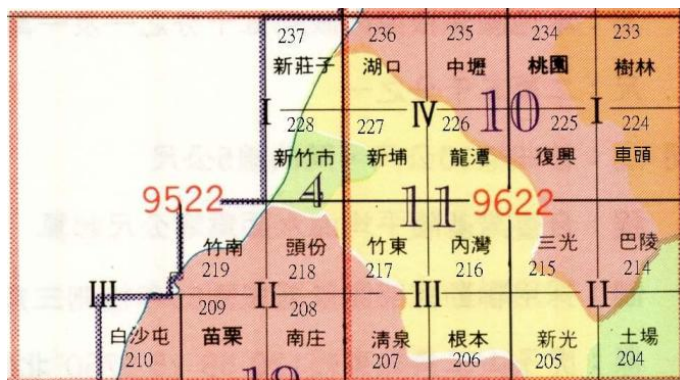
237
新莊子
236
湖口
235
中壢
234
桃園
233
樹林

I
IV
10
I

228
新竹市
227
新埔
226
龍潭
225
復興
224
車頭

9522
4
11
9622

竹南
219
頭份
218
竹東
217
內灣
216
三光
215
巴陵
214

III
II
III
II

209
苗栗
208
南庄

白沙屯
210
清泉
207
根本
206
新光
205
土場
204